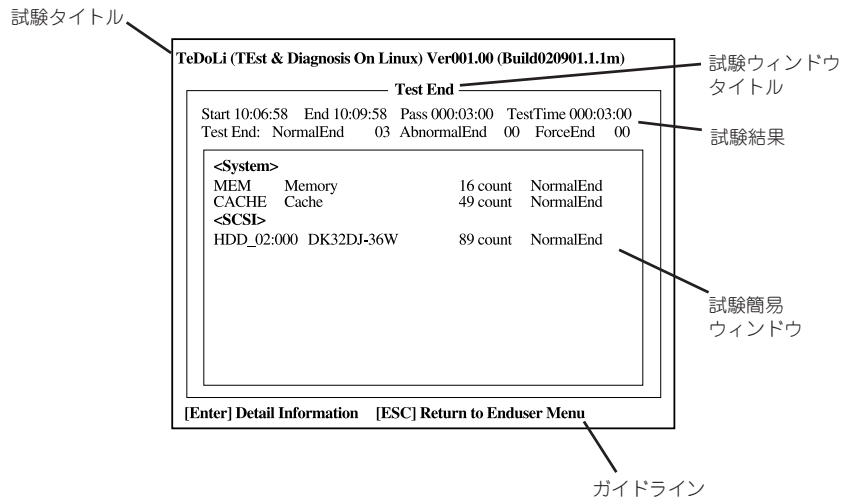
試験タイトル

TeDoLi (TEst & Diagnosis On Linux) Ver001.00 (Build020901.1.1m)

Test End

試験ウィンドウタイトル

Start 10:06:58 End 10:09:58 Pass 000:03:00 TestTime 000:03:00
Test End: NormalEnd 03 AbnormalEnd 00 ForceEnd 00

試験結果

<System>
MEM Memory 16 count NormalEnd
CACHE Cache 49 count NormalEnd
<SCSI>
HDD_02:000 DK32DJ-36W 89 count NormalEnd

試験簡易ウィンドウ

[Enter] Detail Information [ESC] Return to Enduser Menu

ガイドライン